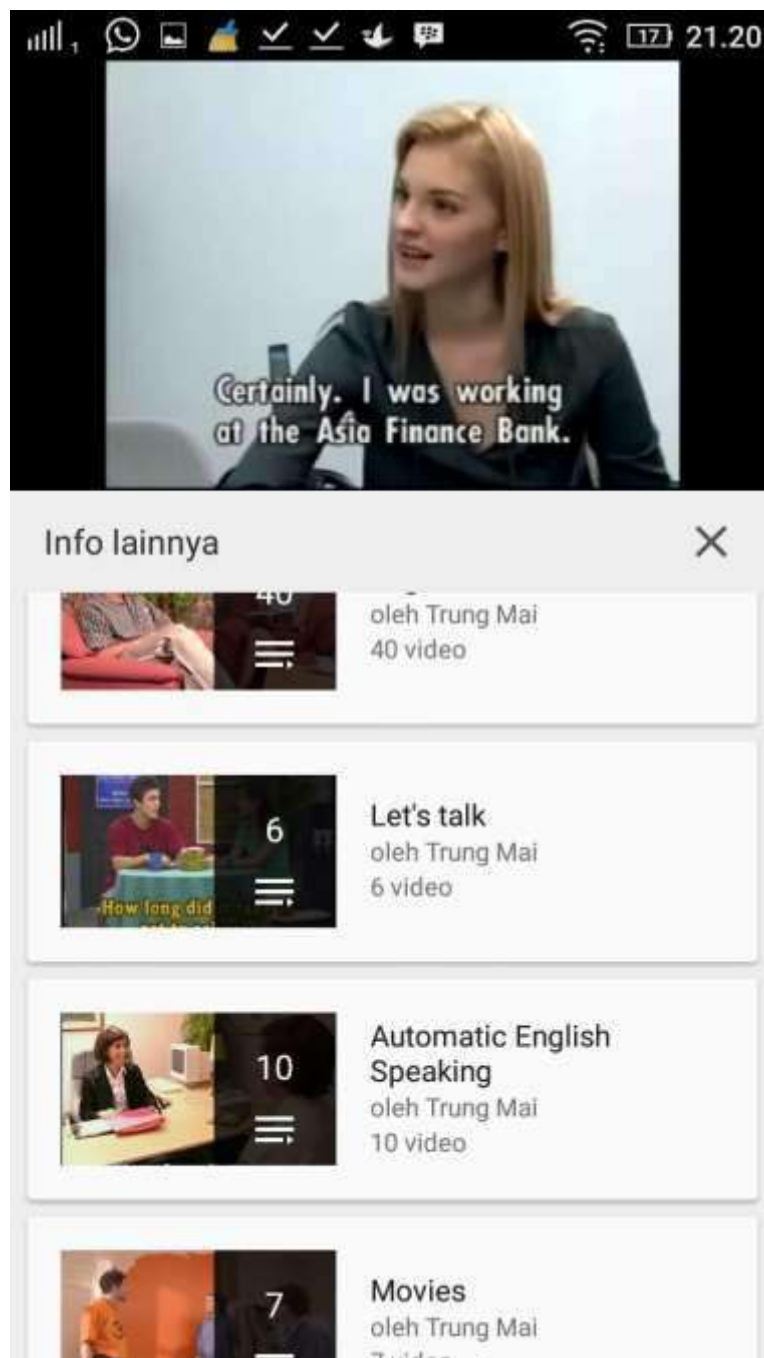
17 21.20

Certainly. I was working at the Asia Finance Bank.

Info lainnya

×

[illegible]
oleh Trung Mai
40 video

6
How long did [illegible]
Let's talk
oleh Trung Mai
6 video

10
Automatic English Speaking
oleh Trung Mai
10 video

7
Movies
oleh Trung Mai
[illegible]